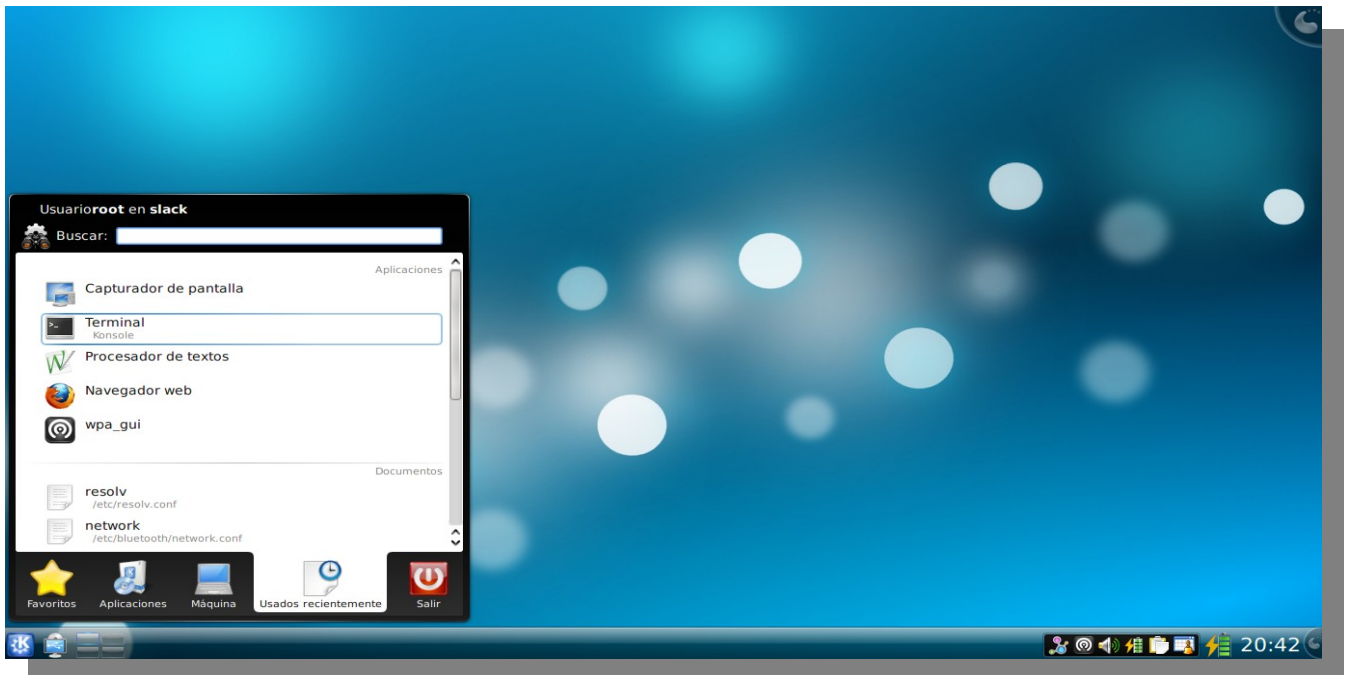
Usuarioroot en slack

Buscar:

Aplicaciones

Capturador de pantalla

Terminal
Konsole

Procesador de textos

Navegador web

wpa_gui

Documentos

resolv
/etc/resolv.conf

network
/etc/bluetooth/network.conf

Favoritos
Aplicaciones
Máquina
Usados recientemente
Salir

20:42